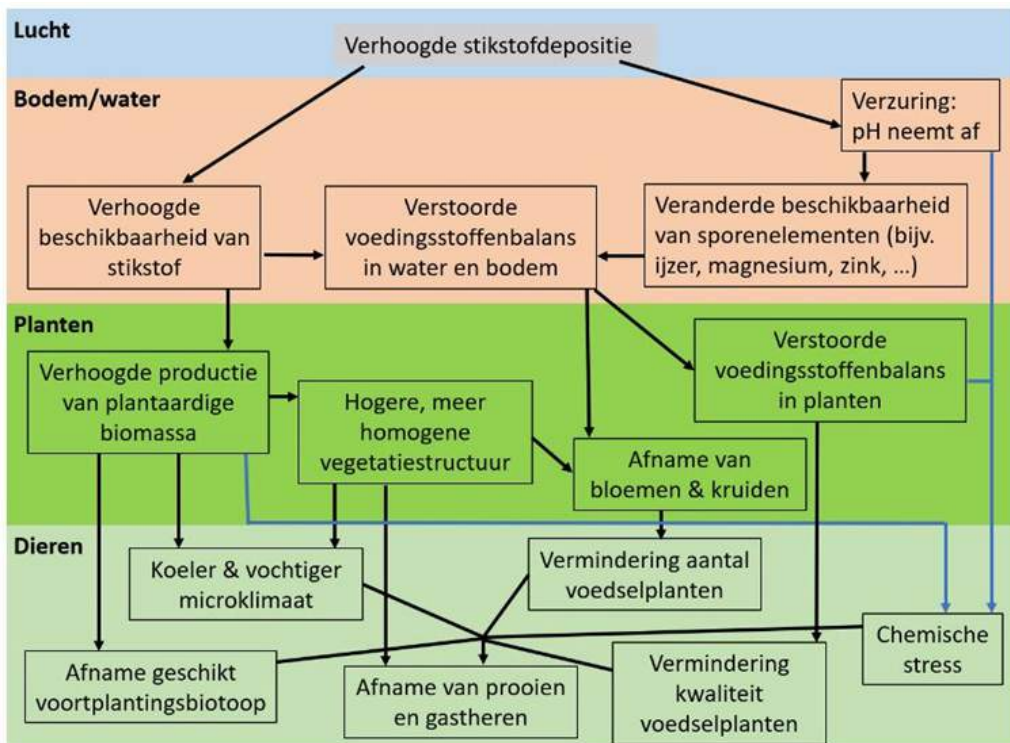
Lucht

Verhoogde stikstofdepositie

Bodem/water

Verzuring: pH neemt af

Verhoogde beschikbaarheid van stikstof

Verstoorde voedingsstoffenbalans in water en bodem

Veranderde beschikbaarheid van sporenelementen (bijv. ijzer, magnesium, zink, …)

Planten

Verhoogde productie van plantaardige biomassa

Hogere, meer homogene vegetatiestructuur

Verstoorde voedingsstoffenbalans in planten

Afname van bloemen & kruiden

Dieren

Koeler & vochtiger microklimaat

Vermindering aantal voedselplanten

Chemische stress

Afname geschikt voortplantingsbiotoop

Afname van prooien en gastheren

Vermindering kwaliteit voedselplanten